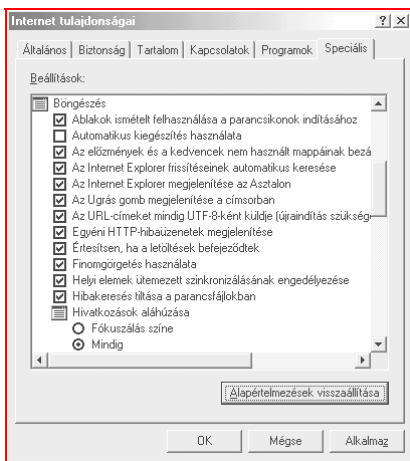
Internet tulajdonságai

? X

Általános | Biztonság | Tartalom | Kapcsolatok | Programok | Speciális

Beállítások:

Böngészés
Ablakok ismételt felhasználása a parancsikonok indításához
Automatikus kiegészítés használata
Az előzmények és a kedvencek nem használt mappáinak bezá
Az Internet Explorer frissítéseinek automatikus keresése
Az Internet Explorer megjelenítése az Asztalon
Az Ugrás gomb megjelenítése a címsorban
Az URL-címeket mindig UTF-8-ként küldje (újraindítás szüksége
Egyéni HTTP-hibaüzenetek megjelenítése
Értesítsen, ha a letöltések befejeződtek
Finomgörgetés használata
Helyi elemek ütemezett szinkronizálásának engedélyezése
Hibakeresés tiltása a parancsfájlokban
Hivatkozások aláhúzása
Fókuszálás színe
Mindig

Alapértelmezések visszaállítása

OK | Mégse | Alkalmaz